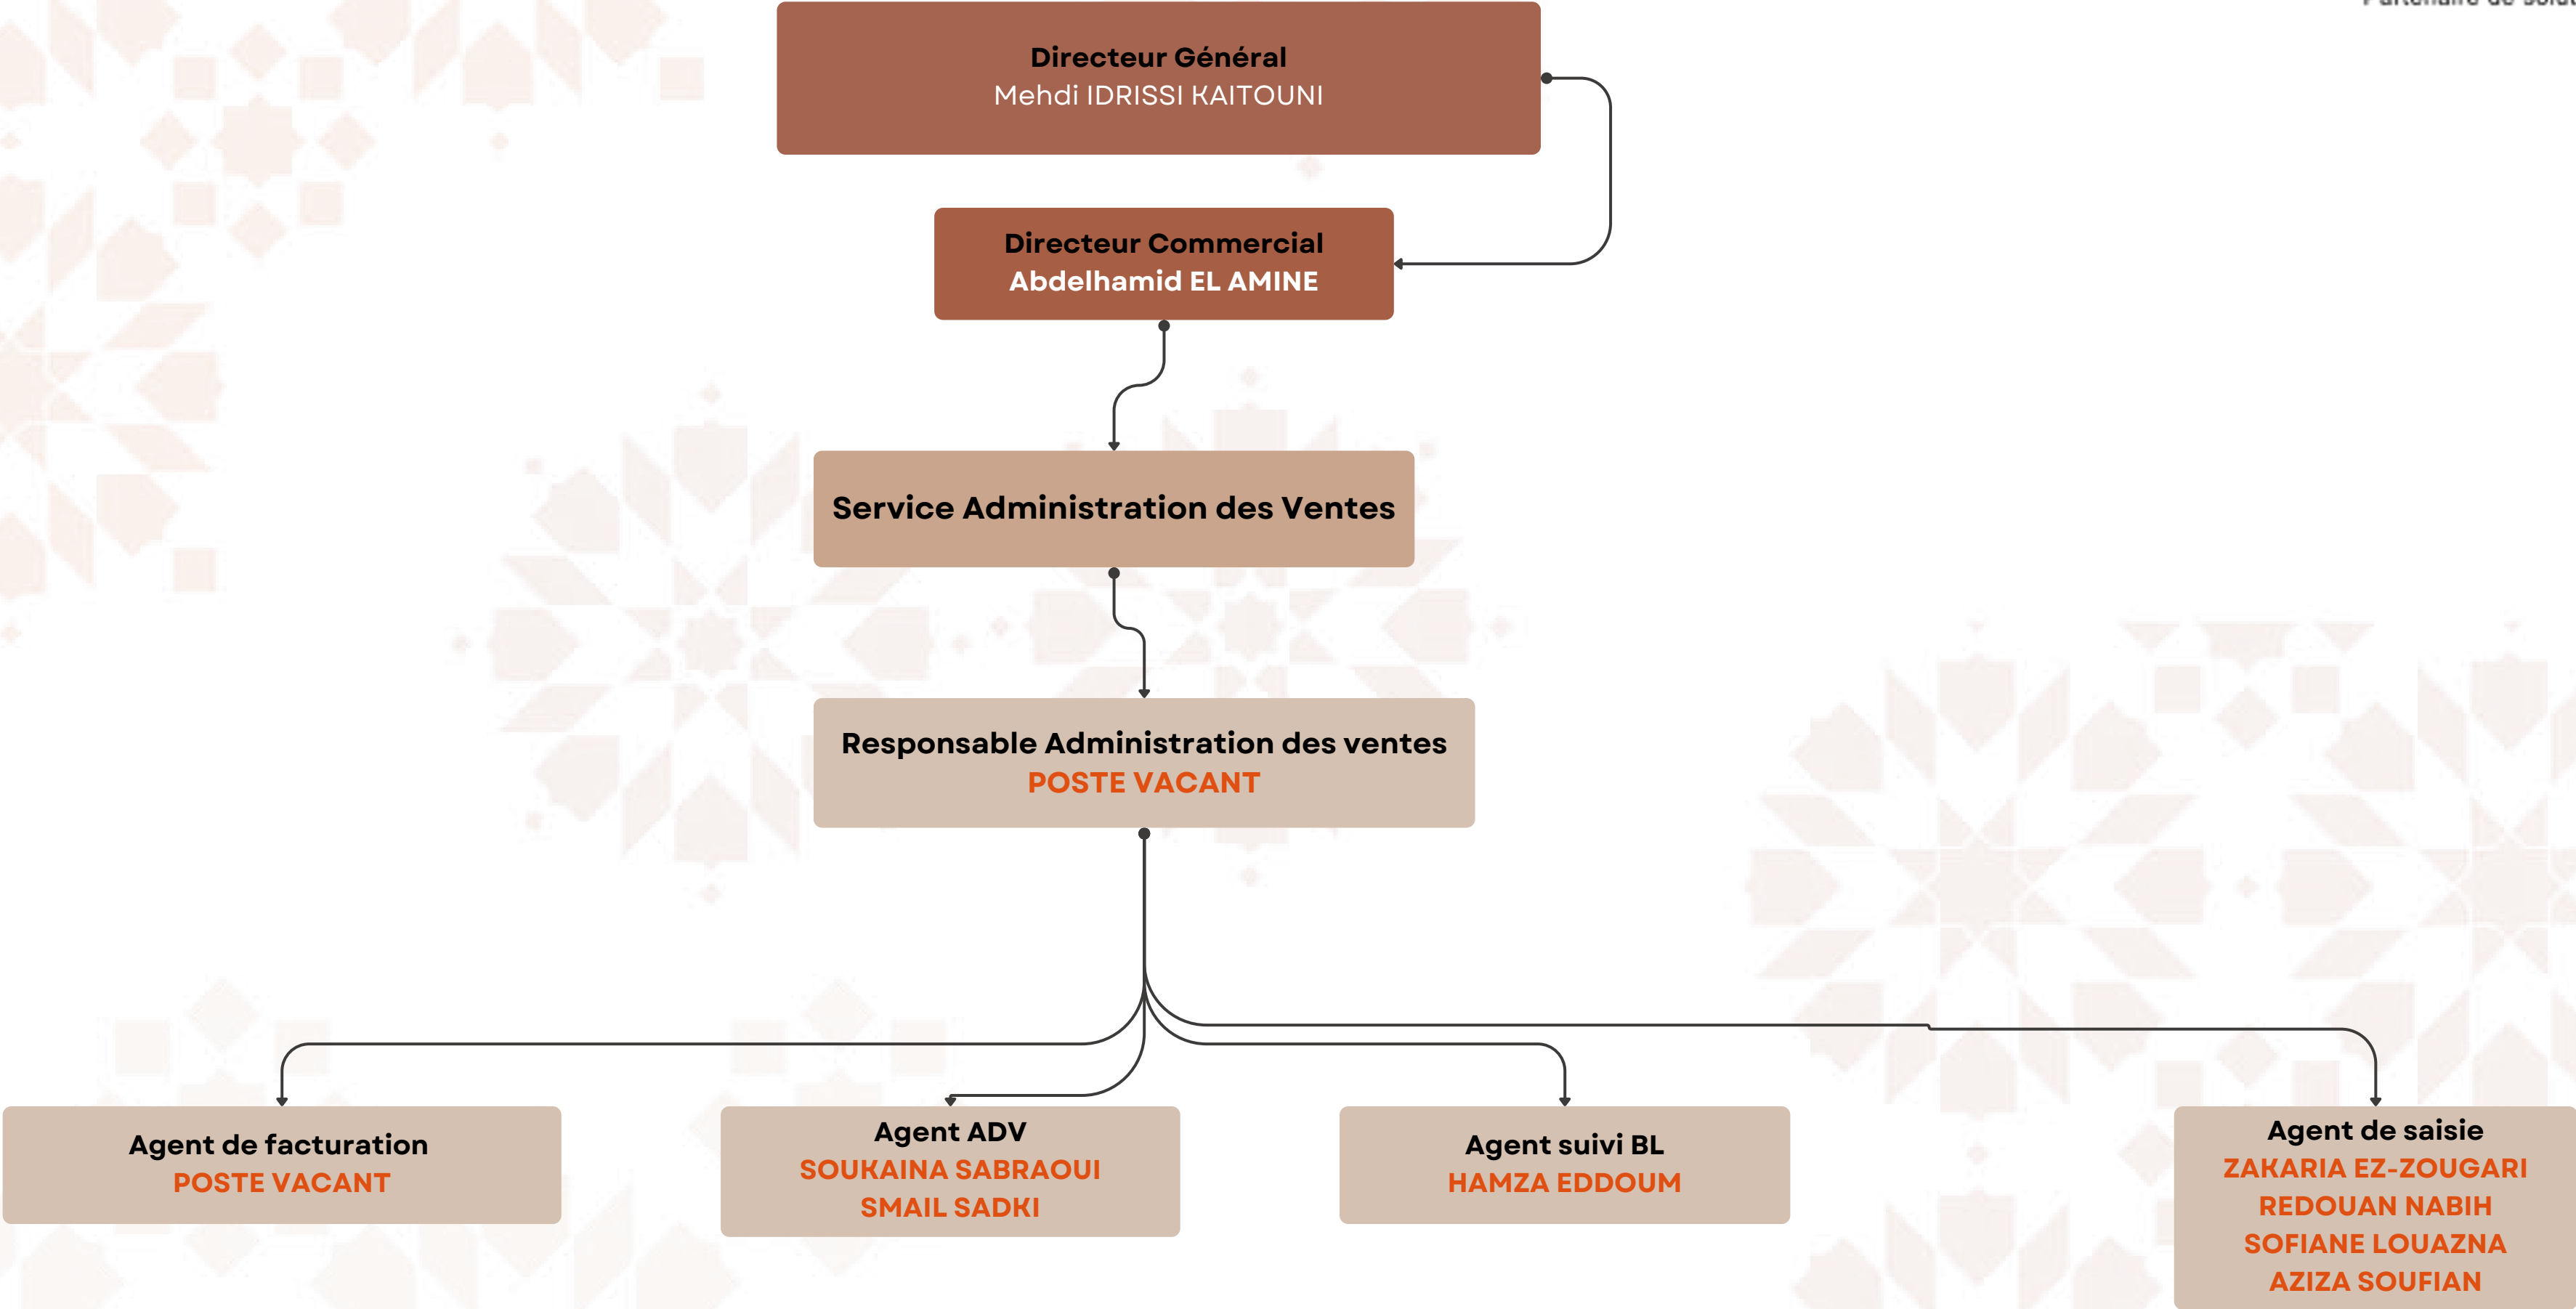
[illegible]

Directeur Général
Mehdi IDRISSI KAITOUNI

Directeur Commercial
Abdelhamid EL AMINE

Service Administration des Ventes

Responsable Administration des ventes
POSTE VACANT

Agent de facturation
POSTE VACANT

Agent ADV
SOUKAINA SABRAOUI
SMAIL SADKI

Agent suivi BL
HAMZA EDDOUM

Agent de saisie
ZAKARIA EZ-ZOUGARI
REDOUAN NABIH
SOFIANE LOUAZNA
AZIZA SOUFIAN